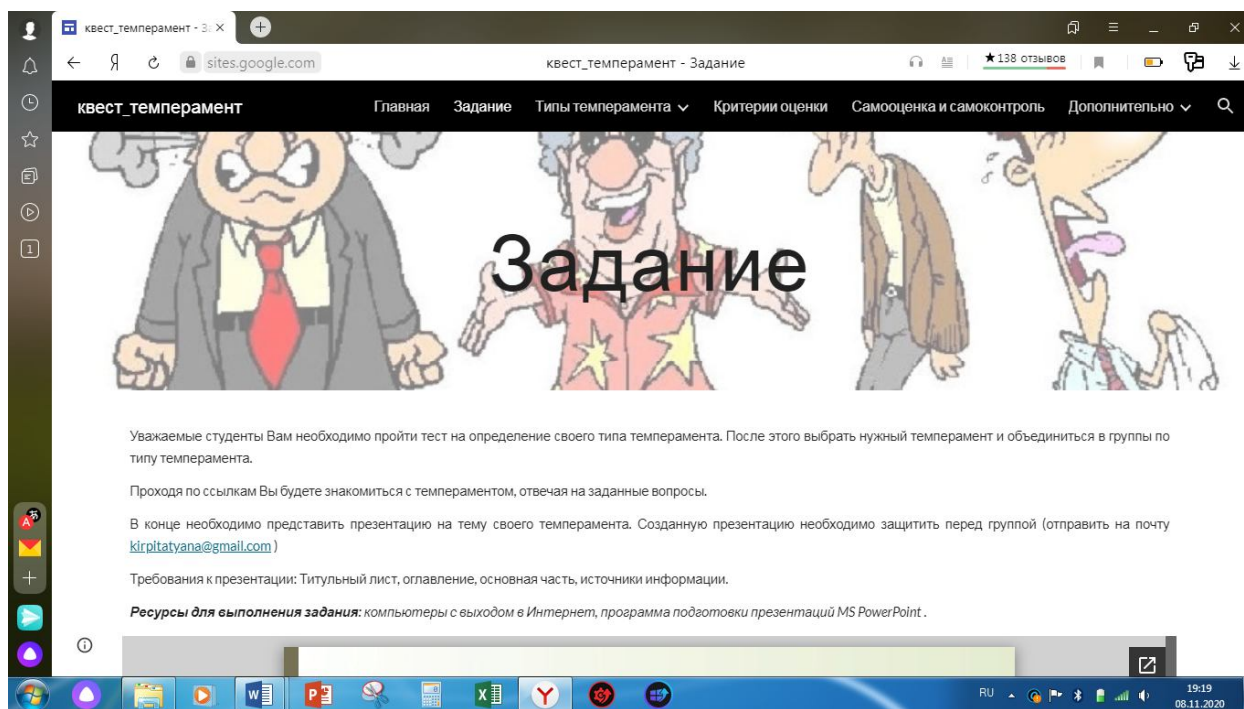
квест_темперамент - З ×

Я sites.google.com квест_темперамент - Задание ★138 отзывов

1

квест_темперамент Главная Задание Типы темперамента Критерии оценки Самооценка и самоконтроль Дополнительно

Задание

Уважаемые студенты Вам необходимо пройти тест на определение своего типа темперамента. После этого выбрать нужный темперамент и объединиться в группы по типу темперамента.

Проходя по ссылкам Вы будете знакомиться с темпераментом, отвечая на заданные вопросы.

В конце необходимо представить презентацию на тему своего темперамента. Созданную презентацию необходимо защитить перед группой (отправить на почту kirpitatyana@gmail.com )

Требования к презентации: Титульный лист, оглавление, основная часть, источники информации.

Ресурсы для выполнения задания: компьютеры с выходом в Интернет, программа подготовки презентаций MS PowerPoint .

RU 19:19 08.11.2020